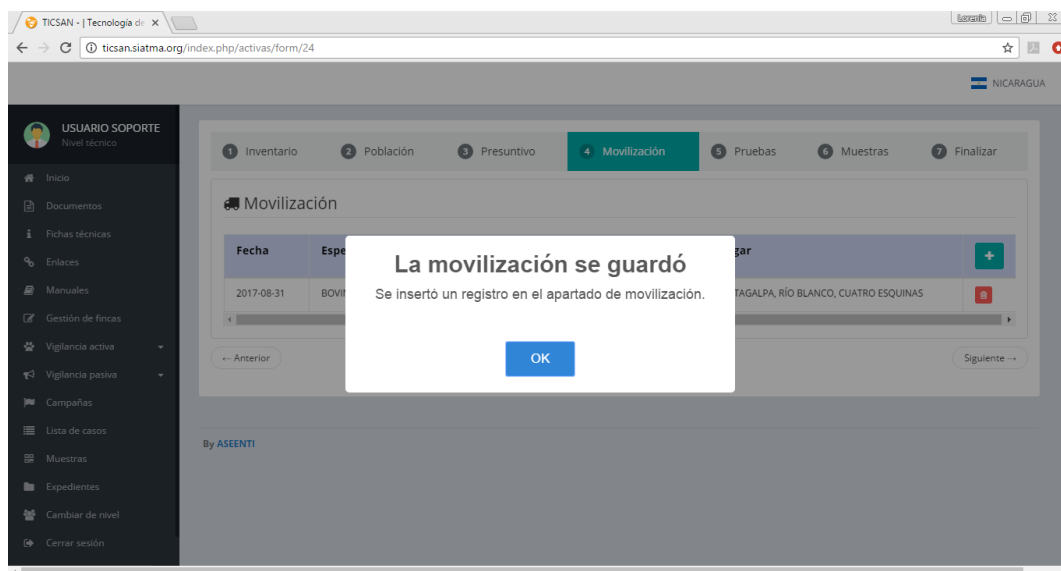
TICSAN - | Tecnología de ×

Lorena

ticsan.siatma.org/index.php/activas/form/24

NICARAGUA

USUARIO SOPORTE
Nivel técnico

Inicio
Documentos
Fichas técnicas
Enlaces
Manuales
Gestión de fincas
Vigilancia activa
Vigilancia pasiva
Campañas
Lista de casos
Muestras
Expedientes
Cambiar de nivel
Cerrar sesión

1 Inventario
2 Población
3 Presuntivo
4 Movilización
5 Pruebas
6 Muestras
7 Finalizar

Movilización

| Fecha | Espe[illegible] | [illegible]gar | + |
|---|---|---|---|
| 2017-08-31 | BOVI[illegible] | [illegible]TAGALPA, RÍO BLANCO, CUATRO ESQUINAS | |

← Anterior
Siguiente →

La movilización se guardó
Se insertó un registro en el apartado de movilización.
OK

By ASEENTI